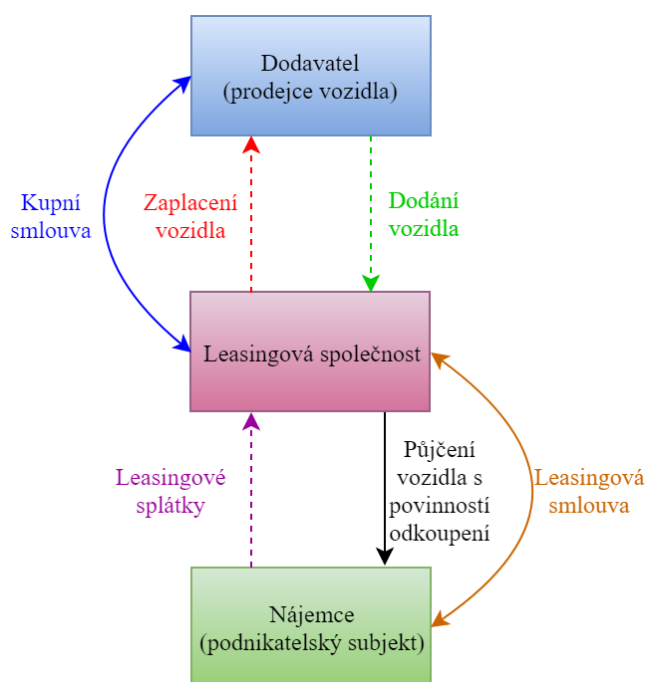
Dodavatel
(prodejce vozidla)

Kupní smlouva

Zaplacení vozidla

Dodání vozidla

Leasingová společnost

Leasingové splátky

Půjčení vozidla s povinností odkoupení

Leasingová smlouva

Nájemce
(podnikatelský subjekt)